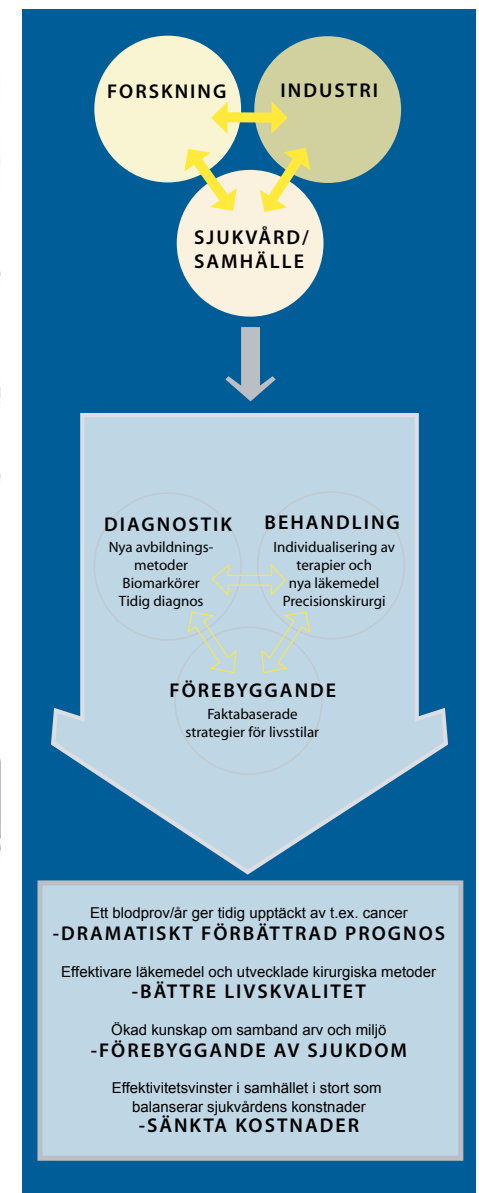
FORSKNING

INDUSTRI

SJUKVÅRD/ SAMHÄLLE

DIAGNOSTIK
Nya avbildningsmetoder
Biomarkörer
Tidig diagnos

BEHANDLING
Individualisering av terapier och nya läkemedel
Precisionskirurgi

FÖREBYGGANDE
Faktabaserade strategier för livsstilar

Ett blodprov/år ger tidig upptäckt av t.ex. cancer
-DRAMATISKT FÖRBÄTTRAD PROGNOS

Effektivare läkemedel och utvecklade kirurgiska metoder
-BÄTTRE LIVSKVALITET

Ökad kunskap om samband arv och miljö
-FÖREBYGGANDE AV SJUKDOM

Effektivitetsvinster i samhället i stort som balanserar sjukvårdens konstnader
-SÄNKTA KOSTNADER